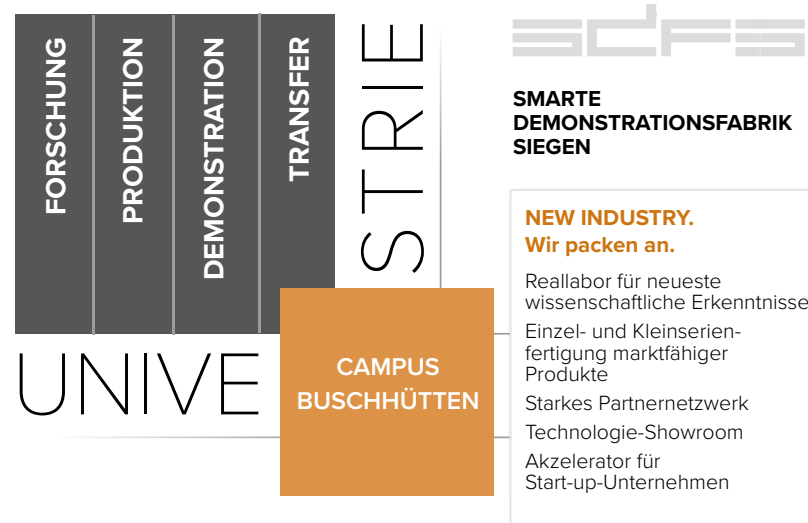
FORSCHUNG

PRODUKTION

DEMONSTRATION

TRANSFER

STRIE

UNIVE

CAMPUS BUSCHHÜTTEN

SDFS

SMARTE DEMONSTRATIONSFABRIK SIEGEN

NEW INDUSTRY.
Wir packen an.

Reallabor für neueste wissenschaftliche Erkenntnisse

Einzel- und Kleinserienfertigung marktfähiger Produkte

Starkes Partnernetzwerk

Technologie-Showroom

Akzelerator für Start-up-Unternehmen